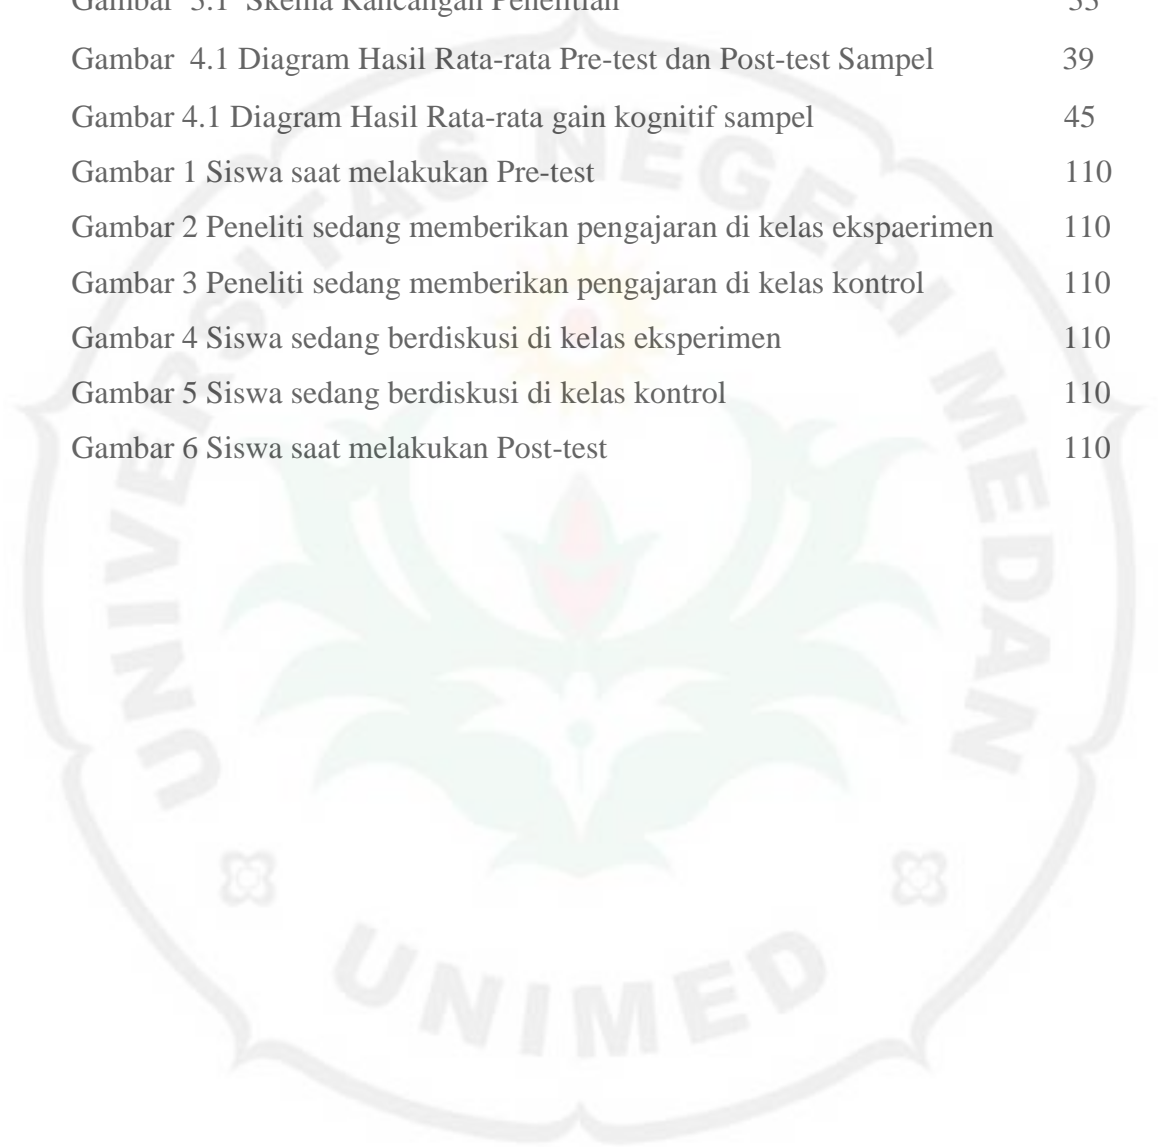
Gambar 3.1 Skema Rancangan Penelitian 33

Gambar 4.1 Diagram Hasil Rata-rata Pre-test dan Post-test Sampel 39

Gambar 4.1 Diagram Hasil Rata-rata gain kognitif sampel 45

Gambar 1 Siswa saat melakukan Pre-test 110

Gambar 2 Peneliti sedang memberikan pengajaran di kelas ekspaerimen 110

Gambar 3 Peneliti sedang memberikan pengajaran di kelas kontrol 110

Gambar 4 Siswa sedang berdiskusi di kelas eksperimen 110

Gambar 5 Siswa sedang berdiskusi di kelas kontrol 110

Gambar 6 Siswa saat melakukan Post-test 110

UNIVERSITAS NEGERI MEDAN

UNIMED